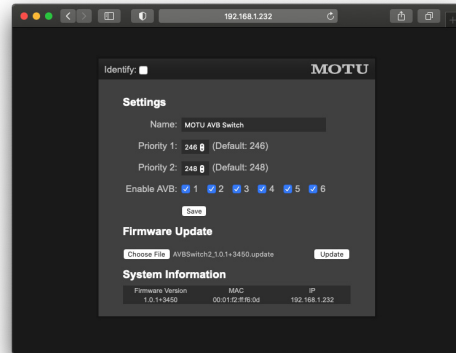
192.168.1.232

Identify:

MOTU

Settings

Name: MOTU AVB Switch

Priority 1: 246 (Default: 246)

Priority 2: 248 (Default: 248)

Enable AVB: 1 2 3 4 5 6

Save

Firmware Update

Choose File AVBSwitch2_1.0.1+3450.update Update

System Information

| Firmware Version | MAC | IP |
|---|---|---|
| 1.0.1+3450 | 00:01:f2:ff:f6:0d | 192.168.1.232 |